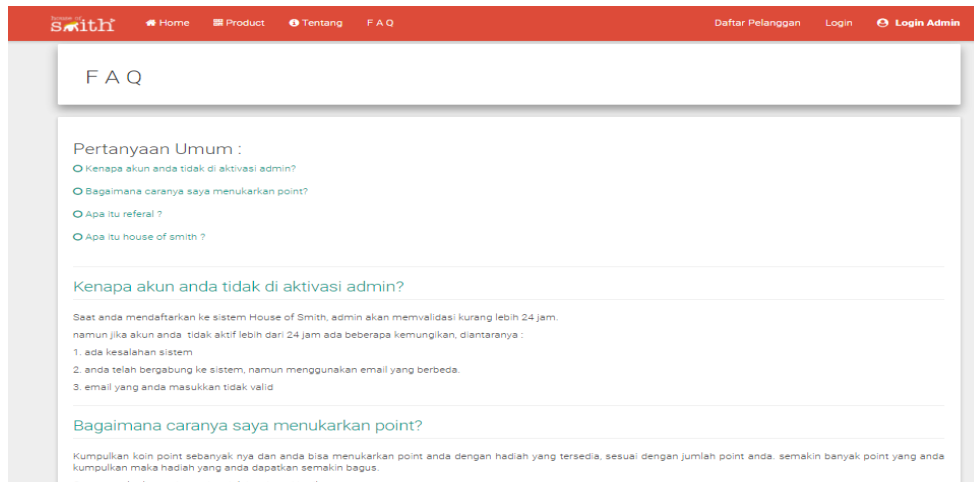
house of Smith Home Product Tentang FAQ Daftar Pelanggan Login Login Admin

FAQ

Pertanyaan Umum :

Kenapa akun anda tidak di aktivasi admin?

Bagaimana caranya saya menukarkan point?

Apa itu referal ?

Apa itu house of smith ?

Kenapa akun anda tidak di aktivasi admin?

Saat anda mendaftarkan ke sistem House of Smith, admin akan memvalidasi kurang lebih 24 jam.

namun jika akun anda tidak aktif lebih dari 24 jam ada beberapa kemungikan, diantaranya :

1. ada kesalahan sistem

2. anda telah bergabung ke sistem, namun menggunakan email yang berbeda.

3. email yang anda masukkan tidak valid

Bagaimana caranya saya menukarkan point?

Kumpulkan koin point sebanyak nya dan anda bisa menukarkan point anda dengan hadiah yang tersedia, sesuai dengan jumlah point anda. semakin banyak point yang anda kumpulkan maka hadiah yang anda dapatkan semakin bagus.